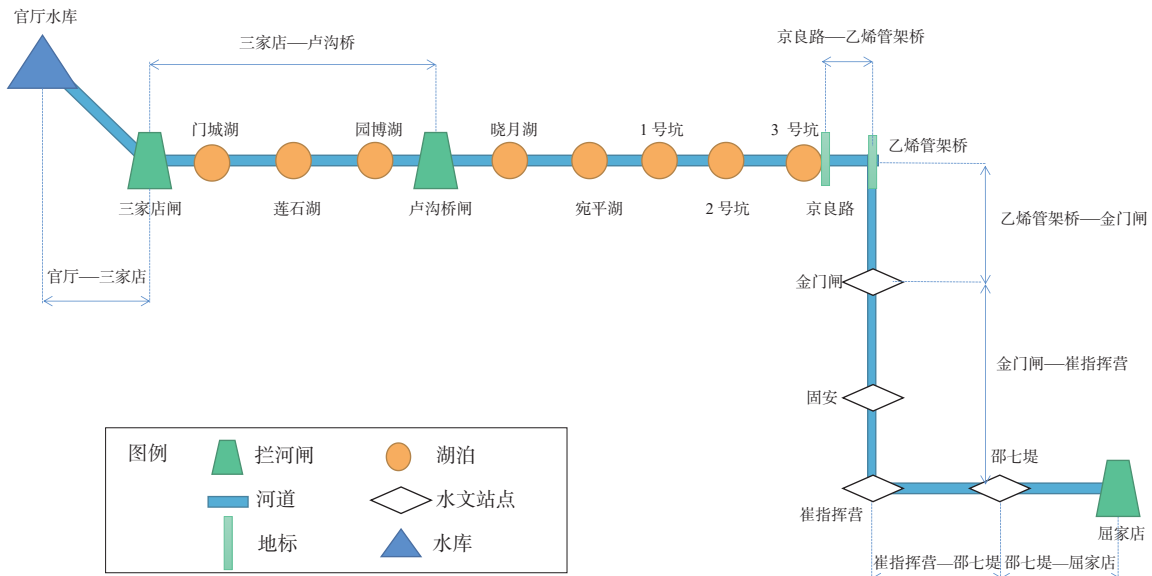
官厅水库

三家店—卢沟桥

京良路—乙烯管架桥

门城湖

园博湖

晓月湖

1 号坑

3 号坑

乙烯管架桥

三家店闸

莲石湖

卢沟桥闸

宛平湖

2 号坑

京良路

乙烯管架桥—金门闸

官厅—三家店

金门闸

金门闸—崔指挥营

固安

图例

拦河闸

湖泊

河道

水文站点

地标

水库

邵七堤

崔指挥营

屈家店

崔指挥营—邵七堤

邵七堤—屈家店